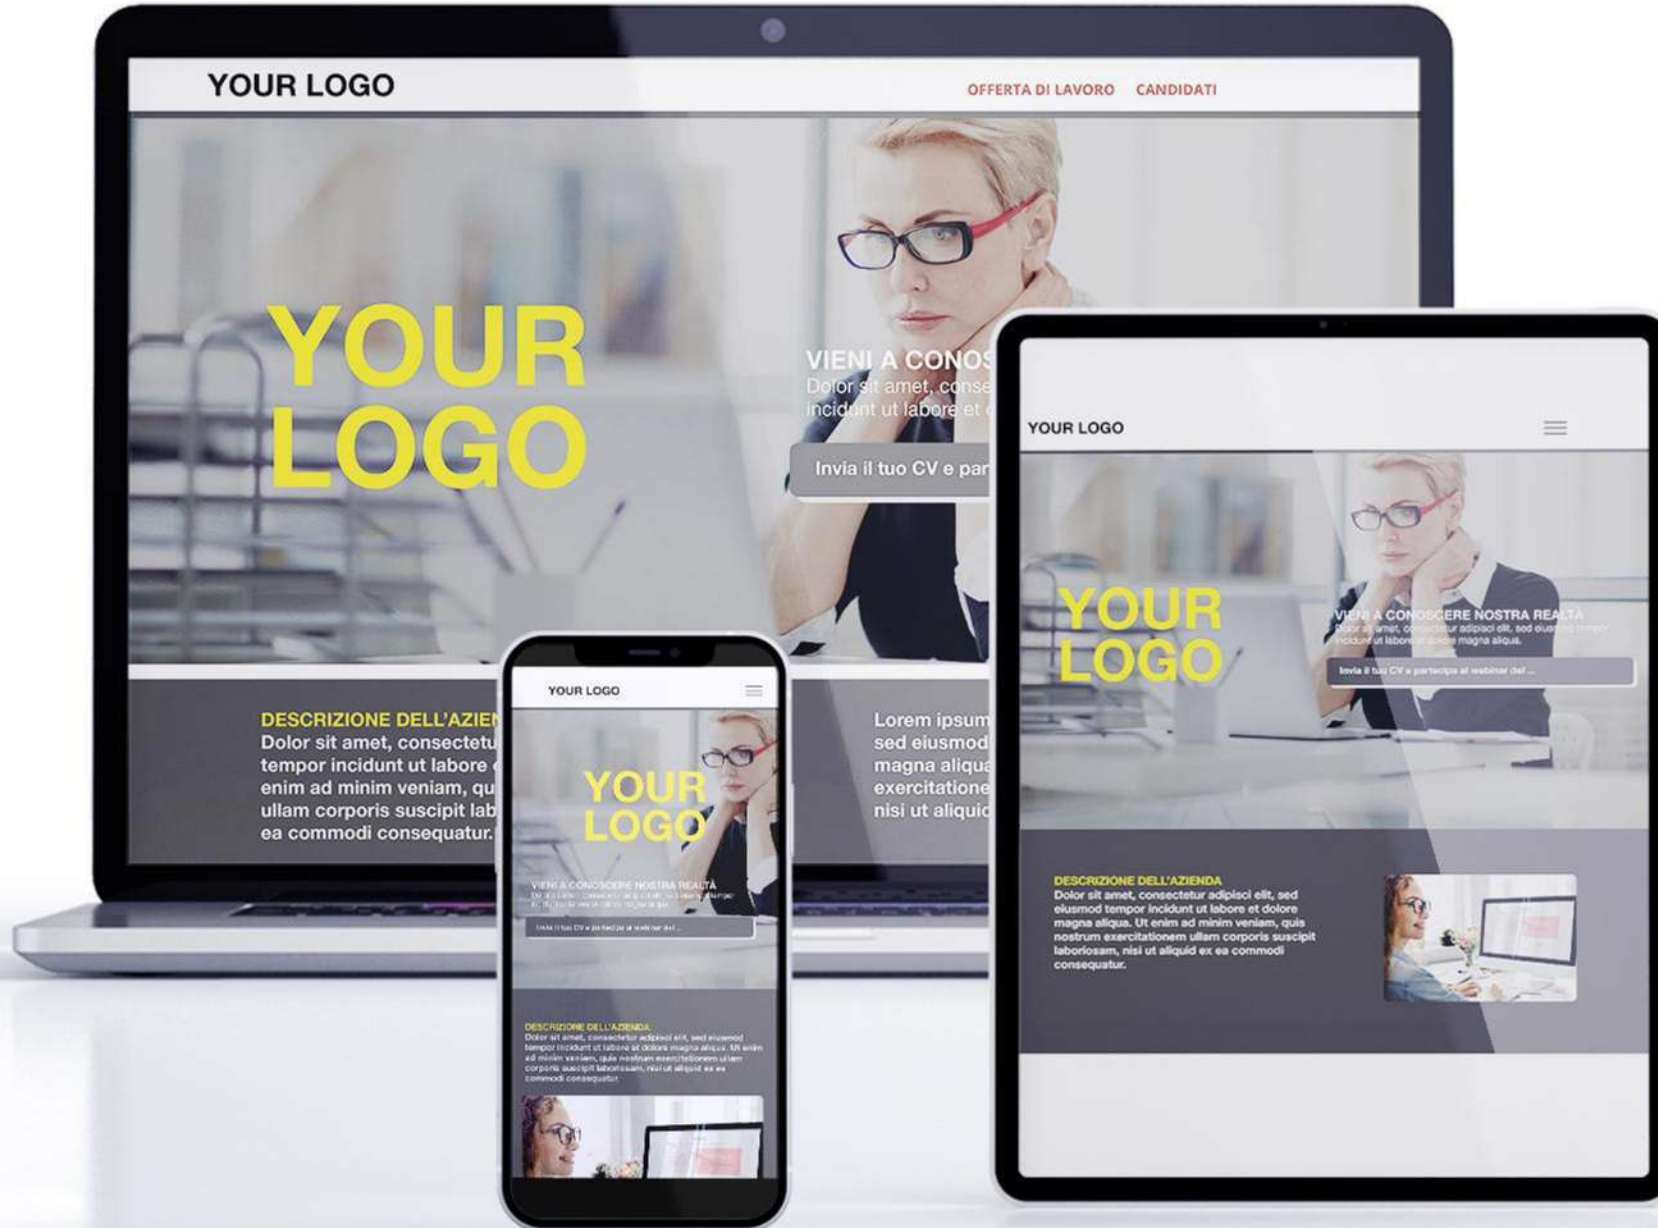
YOUR LOGO

OFFERTA DI LAVORO CANDIDATI

YOUR LOGO

VIENI A CONOS

Dolor sit amet, conse

incidunt ut labore et

Invia il tuo CV e par

DESCRIZIONE DELL'AZIEN

Dolor sit amet, consectetu tempor incidunt ut labore enim ad minim veniam, qu ullam corporis suscipit lab ea commodi consequatur.

Lorem ipsum sed eiusmod magna aliqua exercitatione nisi ut aliquid

YOUR LOGO

YOUR LOGO

VIENI A CONOSCERE NOSTRA REALTÀ

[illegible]

Invia il tuo CV e partecipa al webinar del ...

DESCRIZIONE DELL'AZIENDA

Dolor sit amet, consectetur adipisci elit, sed eiusmod tempor incidunt ut labore et dolore magna aliqua. Ut enim ad minim veniam, quis nostrum exercitationem ullam corporis suscipit laboriosam, nisi ut aliquid ex ea commodi consequatur.

YOUR LOGO

VIENI A CONOSCERE NOSTRA REALTÀ

Dolor sit amet, consectetur adipisci elit, sed eiusmod tempor incidunt ut labore et dolore magna aliqua.

Invia il tuo CV e partecipa al webinar del ...

YOUR LOGO

DESCRIZIONE DELL'AZIENDA

Dolor sit amet, consectetur adipisci elit, sed eiusmod tempor incidunt ut labore et dolore magna aliqua. Ut enim ad minim veniam, quis nostrum exercitationem ullam corporis suscipit laboriosam, nisi ut aliquid ex ea commodi consequatur.